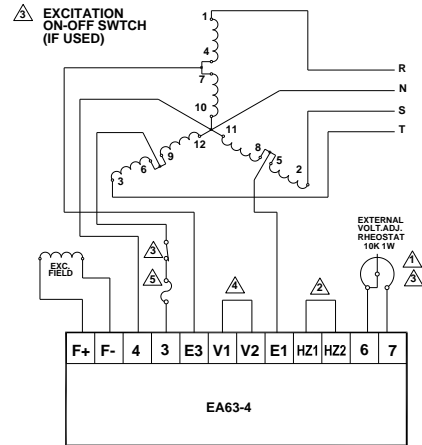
3 EXCITATION ON-OFF SWTCH (IF USED)

1
4
7
10
11
12
9
6
3
8
5
2

R
N
S
T

EXTERNAL VOLT.ADJ. RHEOSTAT 10K 1W

EXC. FIELD

3
3
4
2
1
3

| F+ | F- | 4 | 3 | E3 | V1 | V2 | E1 | HZ1 | HZ2 | 6 | 7 |
|---|---|---|---|---|---|---|---|---|---|---|---|

EA63-4